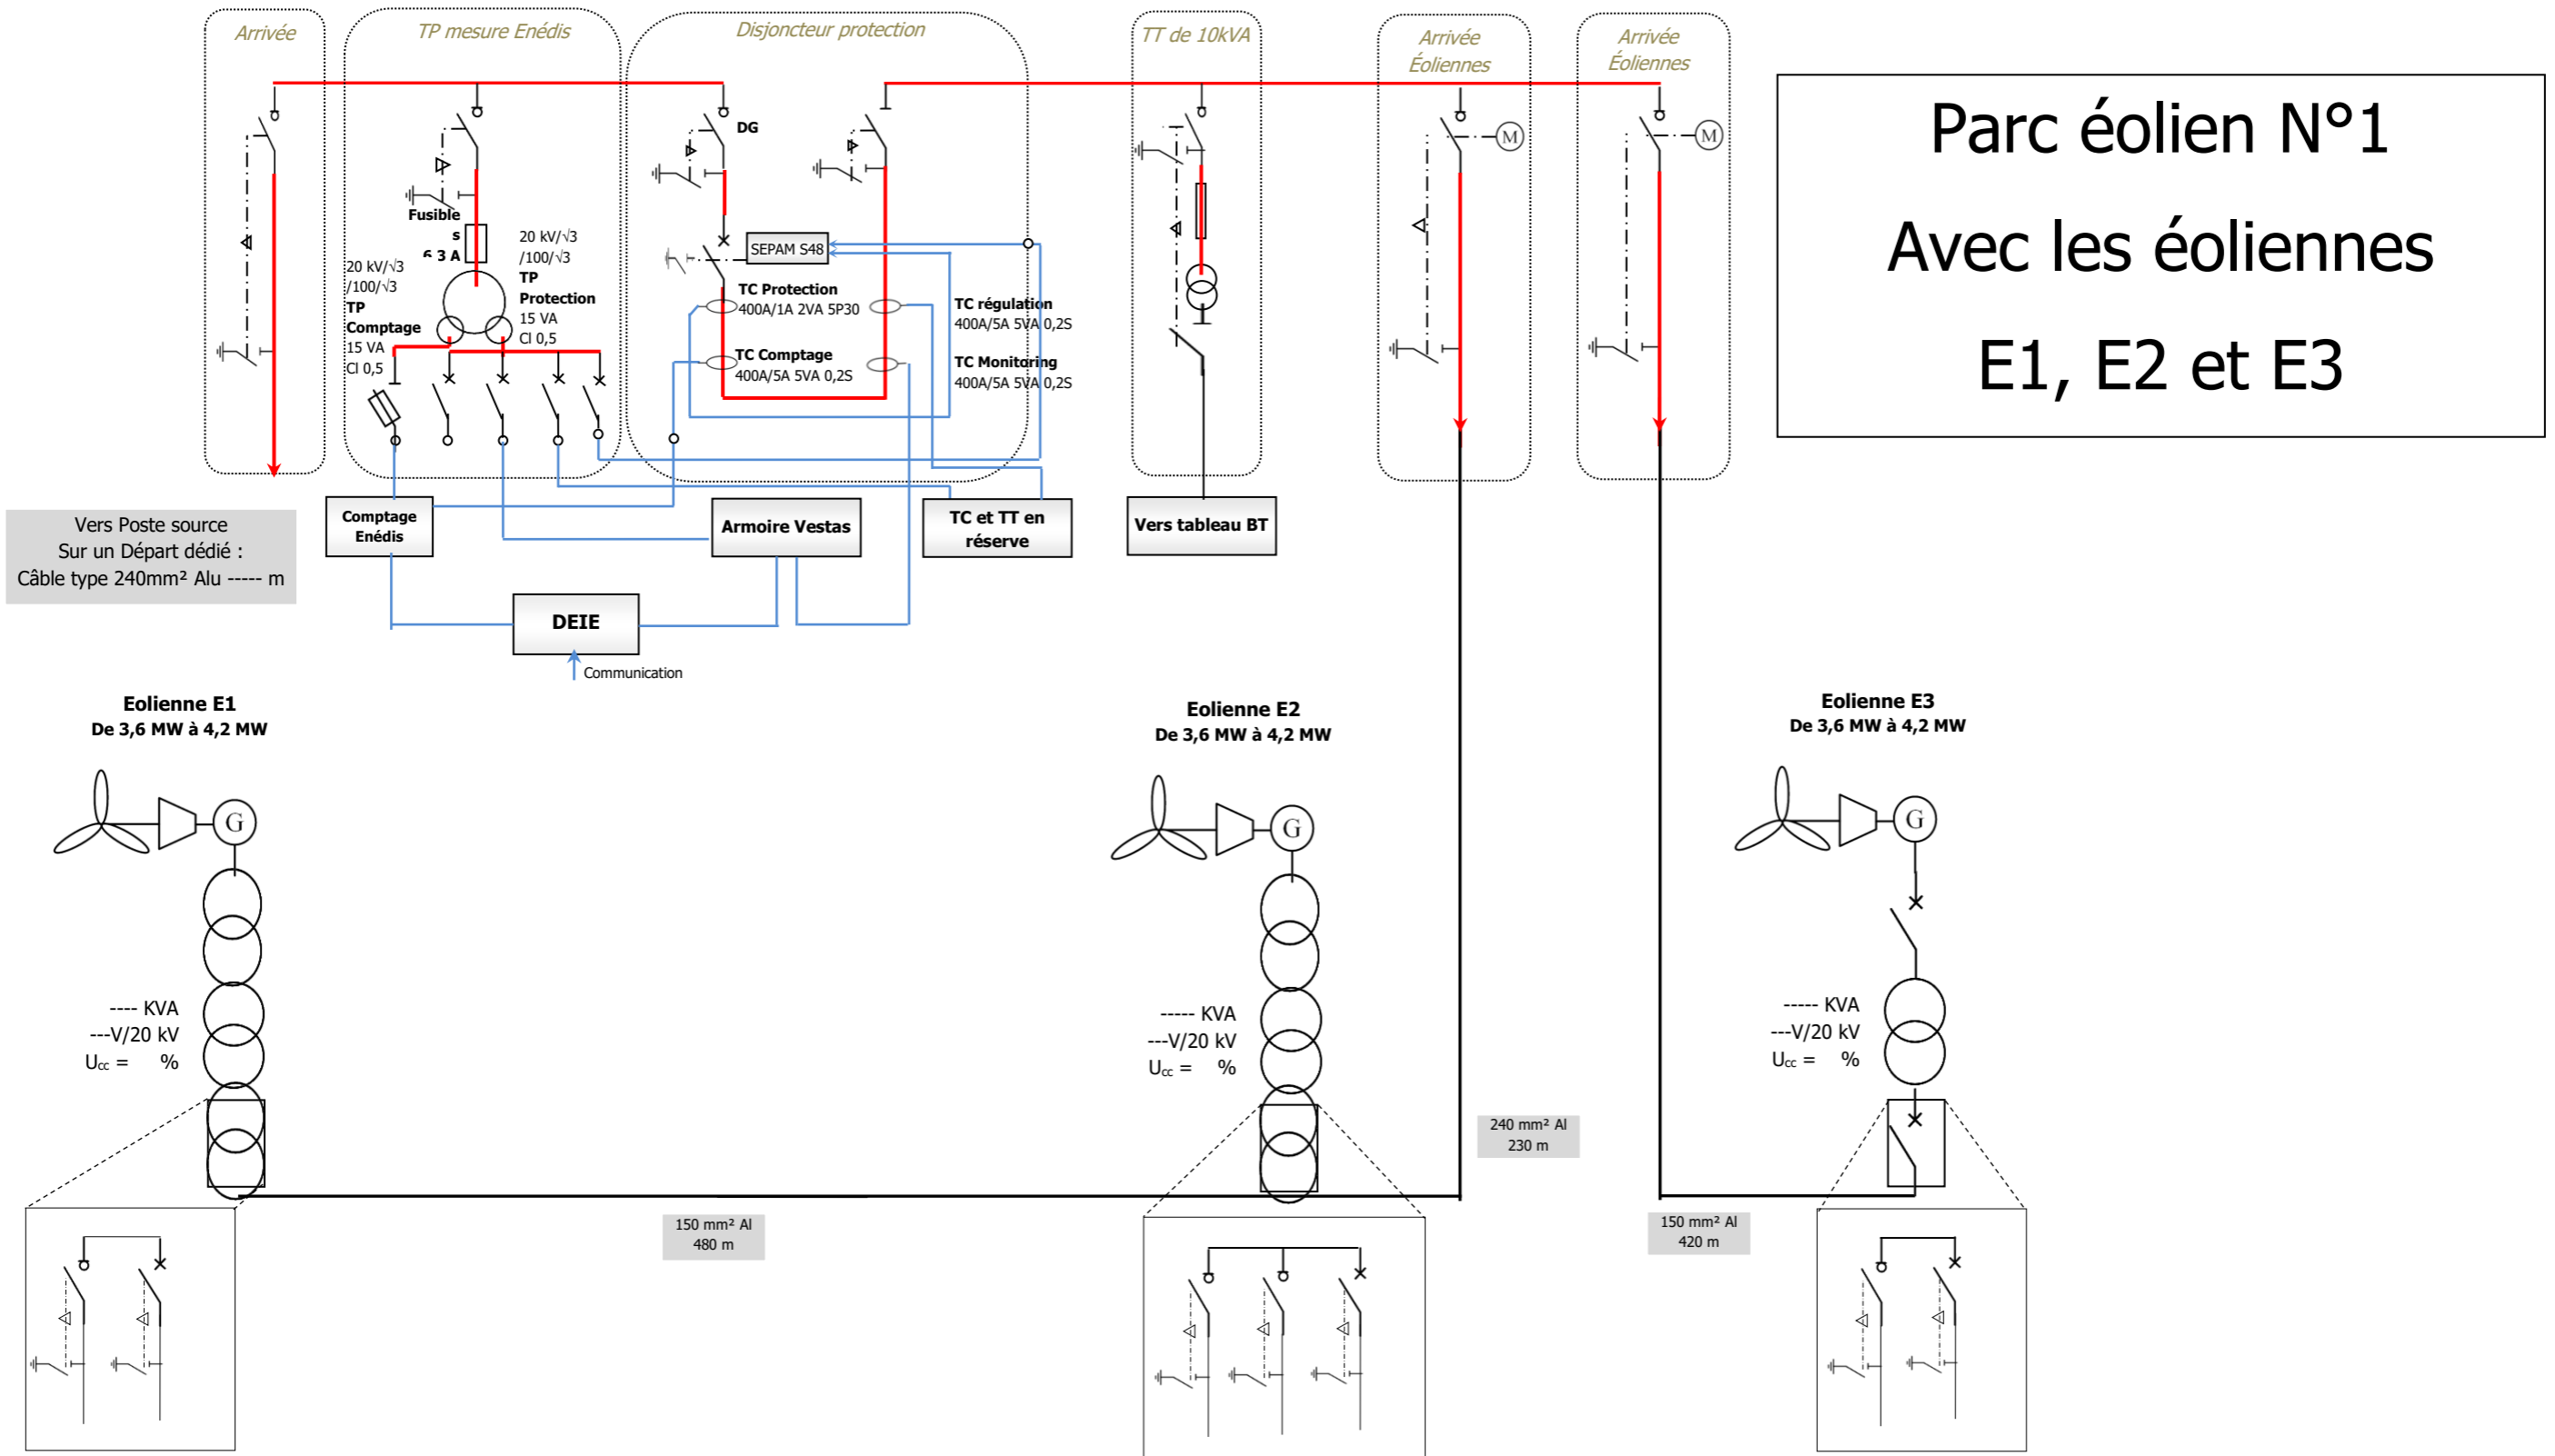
Arrivée

TP mesure Enédis

Disjoncteur protection

TT de 10kVA

Arrivée Éoliennes

Arrivée Éoliennes

Parc éolien N°1

Avec les éoliennes

E1, E2 et E3

DG

Fusibles 6 3 A

20 kV/√3 /100/√3 TP Protection 15 VA Cl 0,5

20 kV/√3 /100/√3 TP Comptage 15 VA Cl 0,5

SEPAM S48

TC Protection 400A/1A 2VA 5P30

TC Comptage 400A/5A 5VA 0,2S

TC régulation 400A/5A 5VA 0,2S

TC Monitoring 400A/5A 5VA 0,2S

Vers Poste source
Sur un Départ dédié :
Câble type 240mm² Alu ----- m

Comptage Enédis

Armoire Vestas

TC et TT en réserve

Vers tableau BT

DEIE

Communication

Eolienne E1
De 3,6 MW à 4,2 MW

---- KVA
---V/20 kV
$U_{cc}$ = %

Eolienne E2
De 3,6 MW à 4,2 MW

----- KVA
---V/20 kV
$U_{cc}$ = %

Eolienne E3
De 3,6 MW à 4,2 MW

----- KVA
---V/20 kV
$U_{cc}$ = %

240 mm² Al
230 m

150 mm² Al
480 m

150 mm² Al
420 m